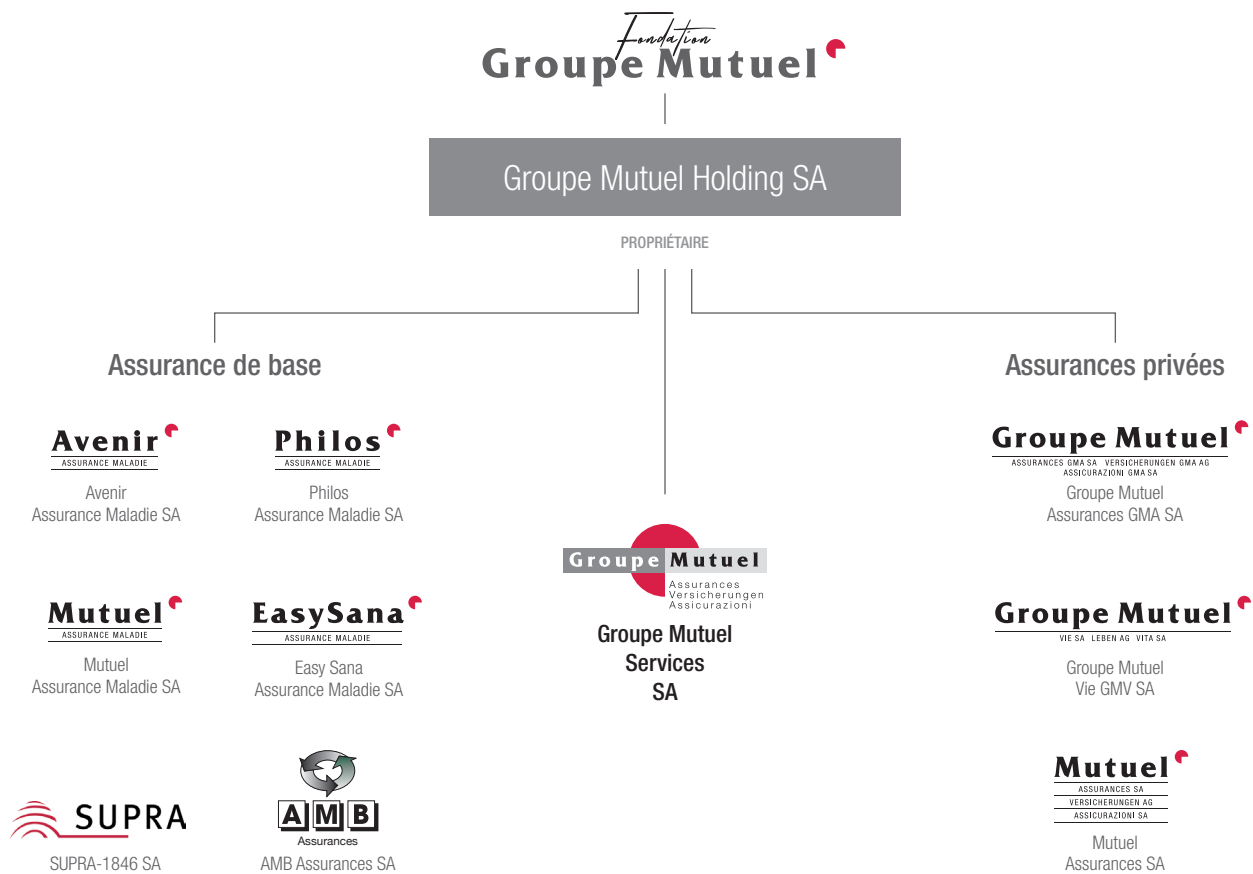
Fondation
Groupe Mutuel

Groupe Mutuel Holding SA

PROPRIÉTAIRE

Assurance de base

Avenir
ASSURANCE MALADIE
Avenir Assurance Maladie SA

Philos
ASSURANCE MALADIE
Philos Assurance Maladie SA

Mutuel
ASSURANCE MALADIE
Mutuel Assurance Maladie SA

EasySana
ASSURANCE MALADIE
Easy Sana Assurance Maladie SA

SUPRA
SUPRA-1846 SA

AMB
Assurances
AMB Assurances SA

Groupe Mutuel
Assurances
Versicherungen
Assicurazioni
Groupe Mutuel Services SA

Assurances privées

Groupe Mutuel
ASSURANCES GMA SA VERSICHERUNGEN GMA AG ASSICURAZIONI GMA SA
Groupe Mutuel Assurances GMA SA

Groupe Mutuel
VIE SA LEBEN AG VITA SA
Groupe Mutuel Vie GMV SA

Mutuel
ASSURANCES SA
VERSICHERUNGEN AG
ASSICURAZIONI SA
Mutuel Assurances SA